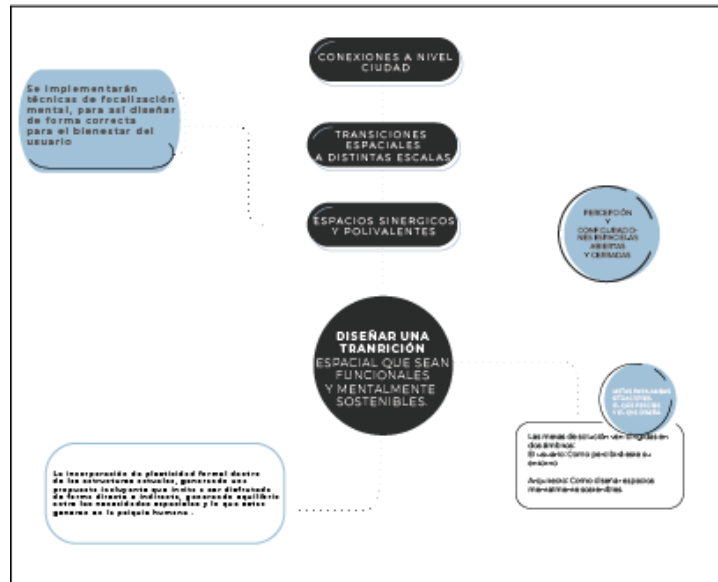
CONEXIONES A NIVEL CIUDAD

Se implementarán técnicas de focalización mental, para así diseñar de forma correcta para el bienestar del usuario

TRANSICIONES ESPACIALES A DISTINTAS ESCALAS

ESPACIOS SINERGICOS Y POLIVALENTES

PERCEPCIÓN Y CONFIGURACIONES ESPACIALES ABIERTAS Y CERRADAS

DISEÑAR UNA TRANRICIÓN ESPACIAL QUE SEAN FUNCIONALES Y MENTALMENTE SOSTENIBLES.

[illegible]

Las metas de solución van dirigidas en dos ámbitos:
El usuario: Como percibe-ase su entorno

Arquitectura: Como diseña- espacios mentalmente sostenibles.

La incorporación de plasticidad formal dentro de las estructuras actuales, generando una propuesta inteligente que invite a ser disfrutada de forma directa e indirecta, generando equilibrio entre las necesidades espaciales y lo que estas generan en la psiquis humana .